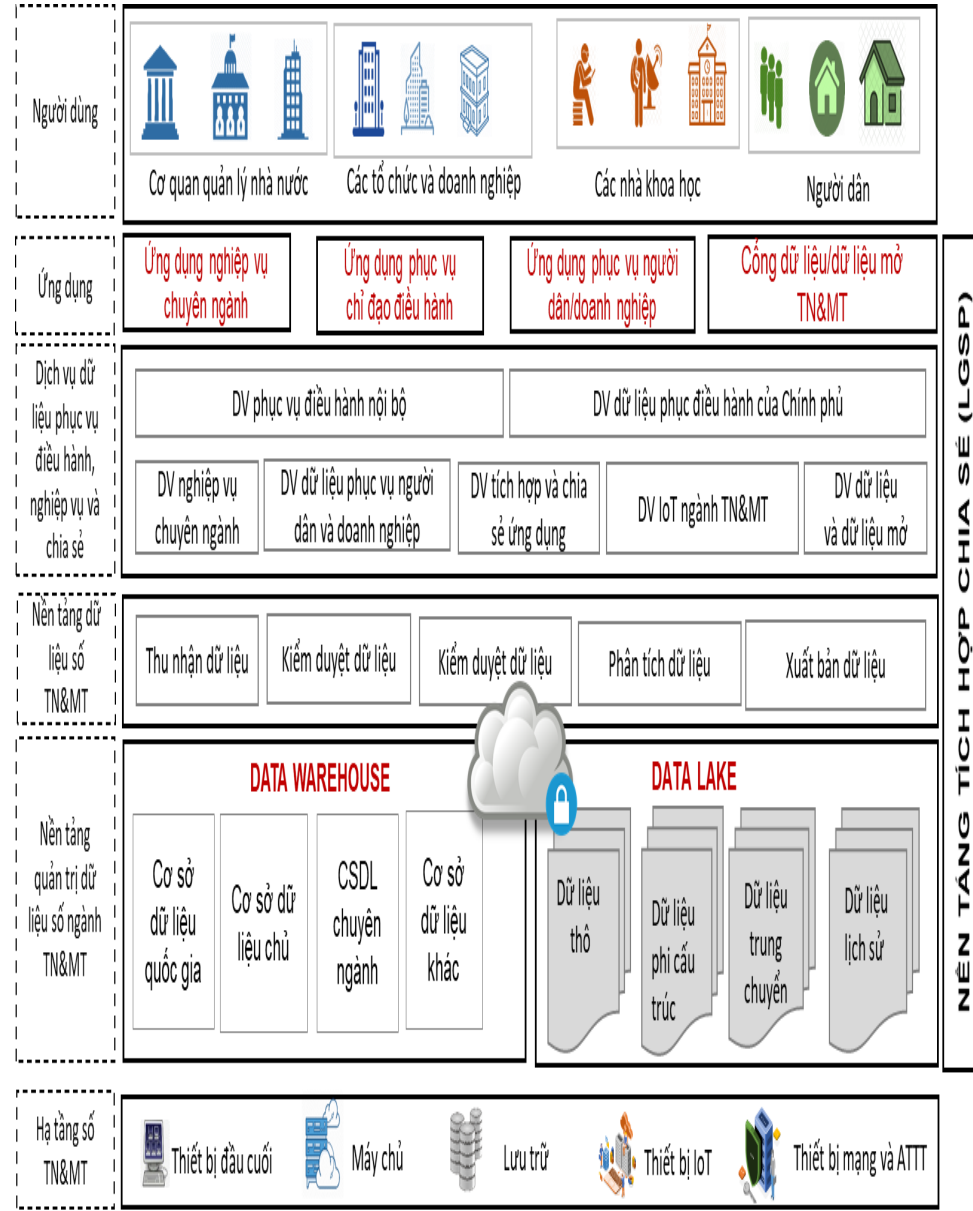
Người dùng

Cơ quan quản lý nhà nước

Các tổ chức và doanh nghiệp

Các nhà khoa học

Người dân

Ứng dụng

Ứng dụng nghiệp vụ chuyên ngành

Ứng dụng phục vụ chỉ đạo điều hành

Ứng dụng phục vụ người dân/doanh nghiệp

Cổng dữ liệu/dữ liệu mở TN&MT

Dịch vụ dữ liệu phục vụ điều hành, nghiệp vụ và chia sẻ

DV phục vụ điều hành nội bộ

DV dữ liệu phục điều hành của Chính phủ

DV nghiệp vụ chuyên ngành

DV dữ liệu phục vụ người dân và doanh nghiệp

DV tích hợp và chia sẻ ứng dụng

DV IoT ngành TN&MT

DV dữ liệu và dữ liệu mở

Nền tảng dữ liệu số TN&MT

Thu nhận dữ liệu

Kiểm duyệt dữ liệu

Kiểm duyệt dữ liệu

Phân tích dữ liệu

Xuất bản dữ liệu

Nền tảng quản trị dữ liệu số ngành TN&MT

DATA WAREHOUSE

Cơ sở dữ liệu quốc gia

Cơ sở dữ liệu chủ

CSDL chuyên ngành

Cơ sở dữ liệu khác

DATA LAKE

Dữ liệu thô

Dữ liệu phi cấu trúc

Dữ liệu trung chuyển

Dữ liệu lịch sử

Hạ tầng số TN&MT

Thiết bị đầu cuối

Máy chủ

Lưu trữ

Thiết bị IoT

Thiết bị mạng và ATTT

NỀN TẢNG TÍCH HỢP CHIA SẺ (LGSP)